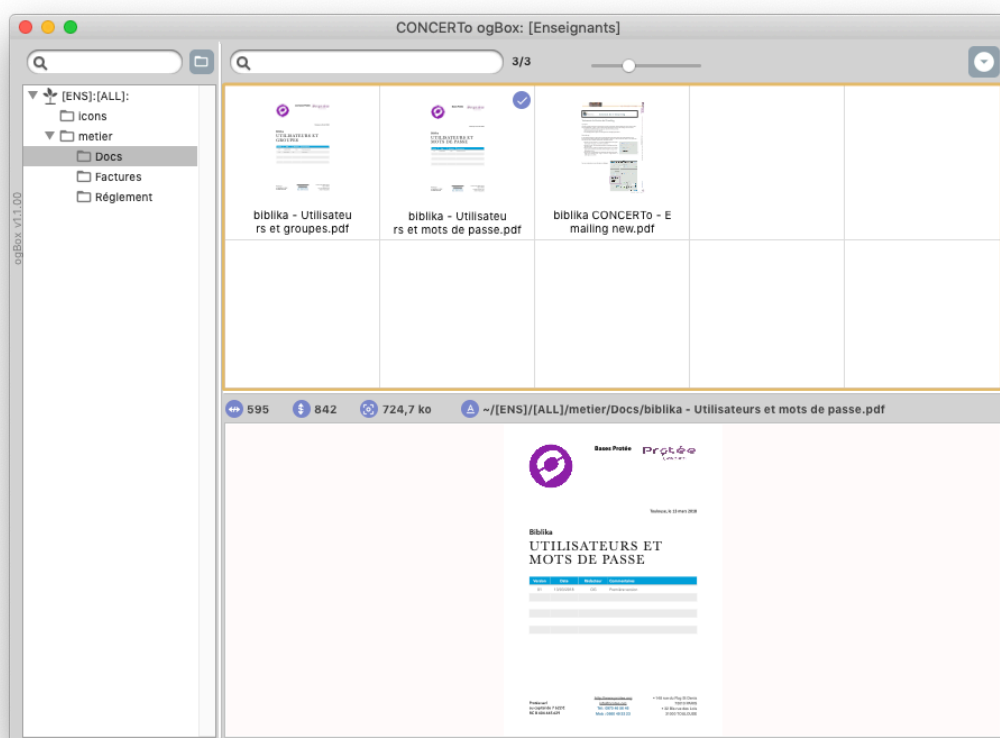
CONCERTo ogBox: [Enseignants]

ogBox v1.1.00

[ENS]:[ALL]:
icons
metier
Docs
Factures
Réglement

3/3

biblika - Utilisateurs et groupes.pdf

biblika - Utilisateurs et mots de passe.pdf

biblika CONCERTo - Emailing new.pdf

595 842 724,7 ko ~/[ENS]/[ALL]/metier/Docs/biblika - Utilisateurs et mots de passe.pdf

Bases Protée

Protée

Toulouse, le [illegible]

Biblika
UTILISATEURS ET MOTS DE PASSE

| Version | Date | Rédacteur | Commentaires |
|---|---|---|---|
| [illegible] | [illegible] | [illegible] | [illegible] |

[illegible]